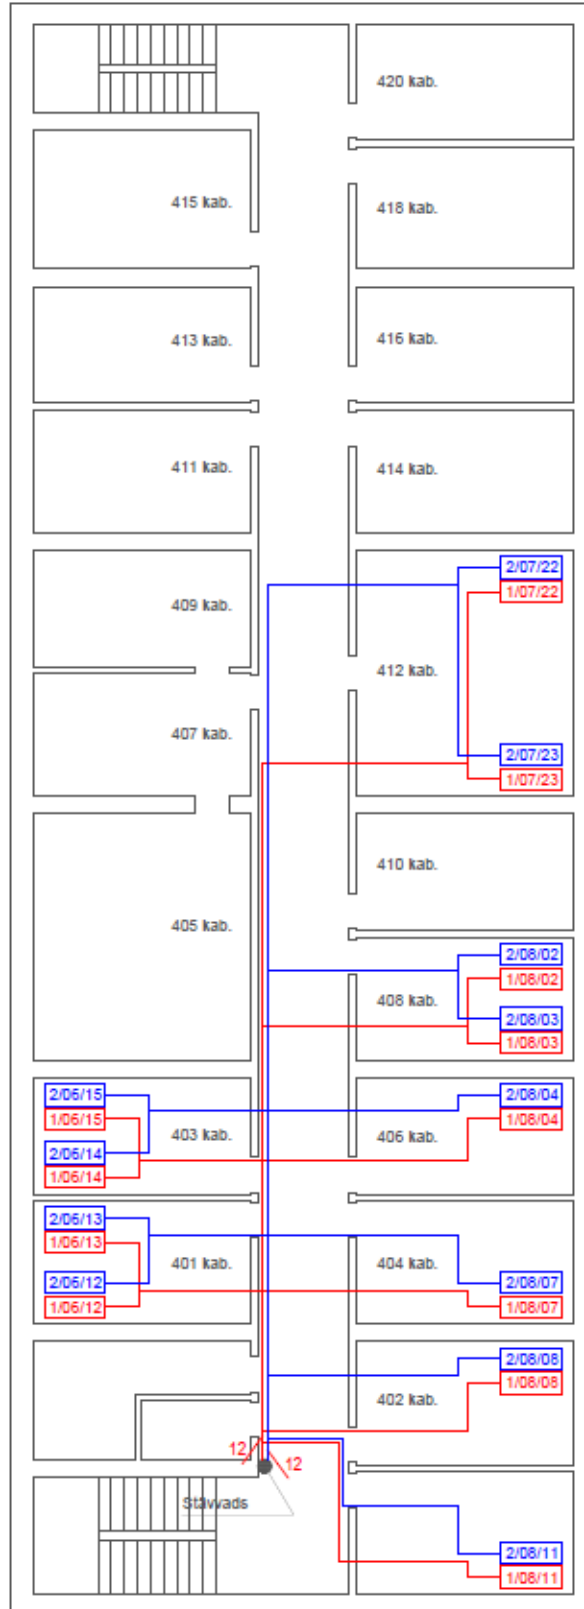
420 kab.

415 kab.

418 kab.

413 kab.

416 kab.

411 kab.

414 kab.

409 kab.

2/07/22
1/07/22

412 kab.

407 kab.

2/07/23
1/07/23

410 kab.

405 kab.

2/08/02
1/08/02

408 kab.

2/08/03
1/08/03

2/06/15
1/06/15

2/08/04
1/08/04

403 kab.

406 kab.

2/06/14
1/06/14

2/06/13
1/06/13

401 kab.

404 kab.

2/06/12
1/06/12

2/08/07
1/08/07

2/08/08
1/08/08

402 kab.

12
12

Stāvvads

2/08/11
1/08/11